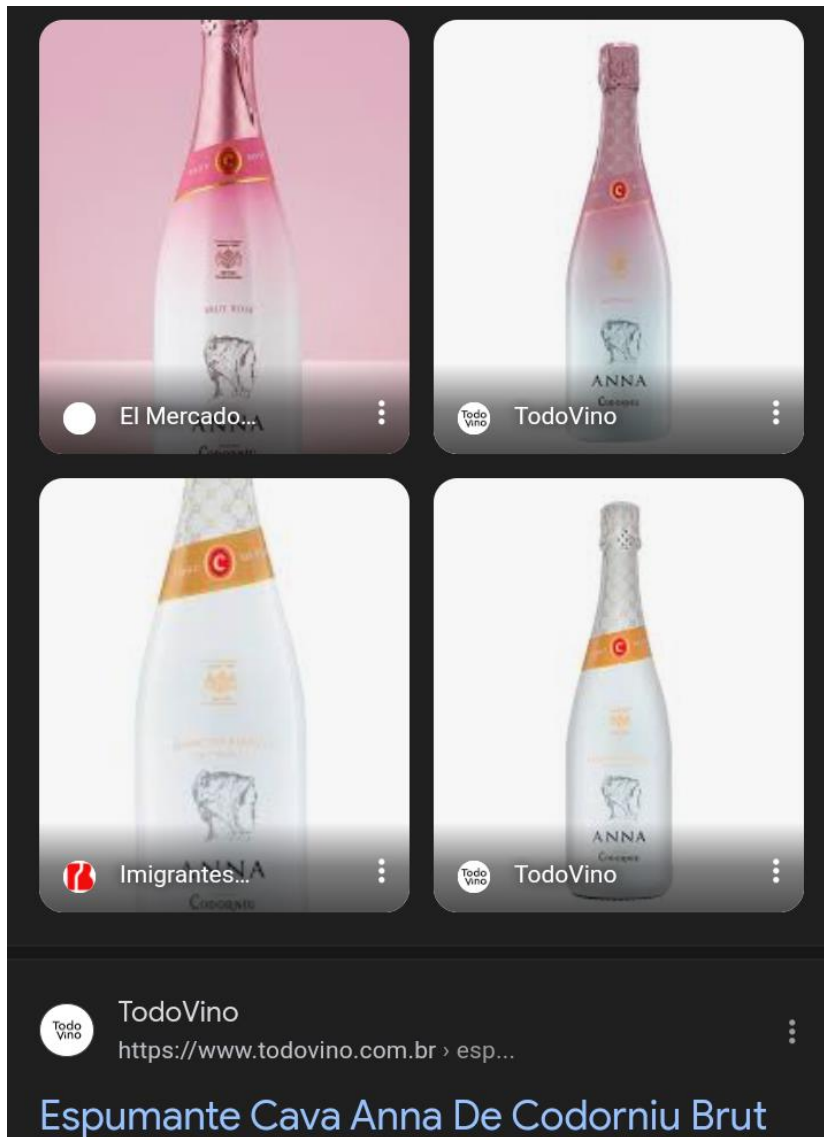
BRUT ROSE

ANNA

Codorníu

El Mercado...

ANNA

Codorníu

TodoVino

ANNA

Codorníu

Imigrantes...

ANNA

Codorníu

TodoVino

TodoVino
https://www.todovino.com.br › esp...

Espumante Cava Anna De Codorniu Brut